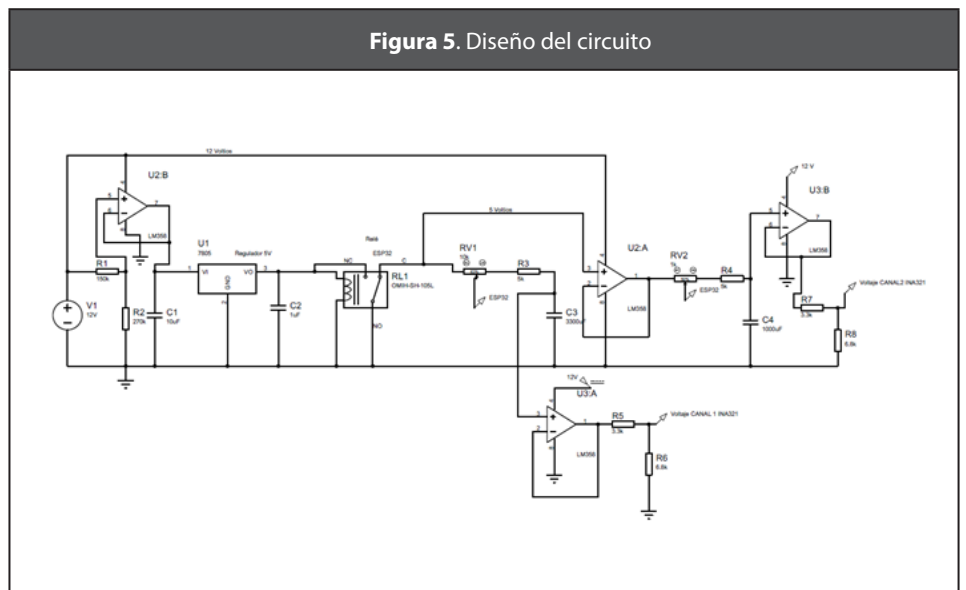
**Figura 5**. Diseño del circuito

12 Voltios

U2:B

LM358

R1
150k

V1
12V

R2
270k

C1
10uF

U1
7805

VI

VO

GND

Regulador 5V

C2
1uF

Relé

ESP32

NC

C

RL1
OMIH-SH-105L

NO

5 Voltios

RV1
10k

ESP32

R3
5k

C3
3300uF

U2:A

LM358

RV2
5k

ESP32

R4
5k

C4
1000uF

12 V

U3:B

LM358

R7
3.3k

Voltaje CANAL2 INA321

R8
6.8k

12V

U3:A

LM358

R5
3.3k

Voltaje CANAL 1 INA321

R6
6.8k